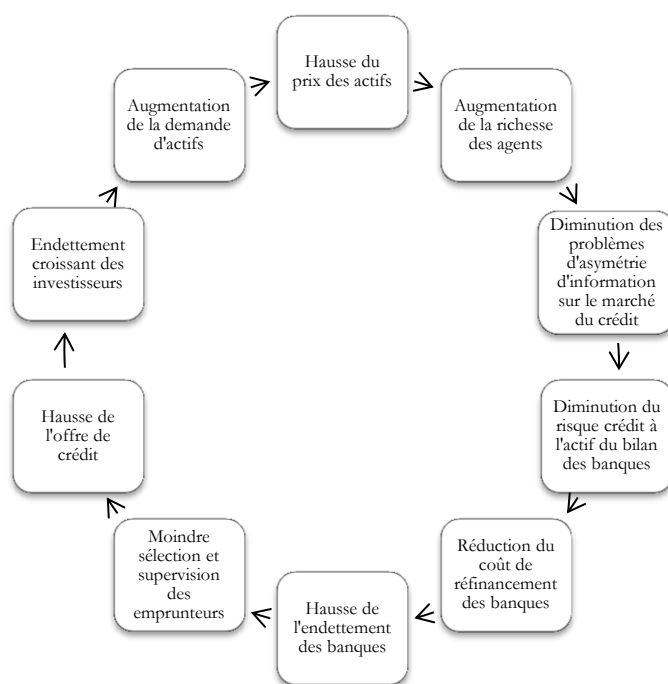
Hausse du prix des actifs

Augmentation de la richesse des agents

Diminution des problèmes d'asymétrie d'information sur le marché du crédit

Diminution du risque crédit à l'actif du bilan des banques

Réduction du coût de réfinancement des banques

Hausse de l'endettement des banques

Moindre sélection et supervision des emprunteurs

Hausse de l'offre de crédit

Endettement croissant des investisseurs

Augmentation de la demande d'actifs